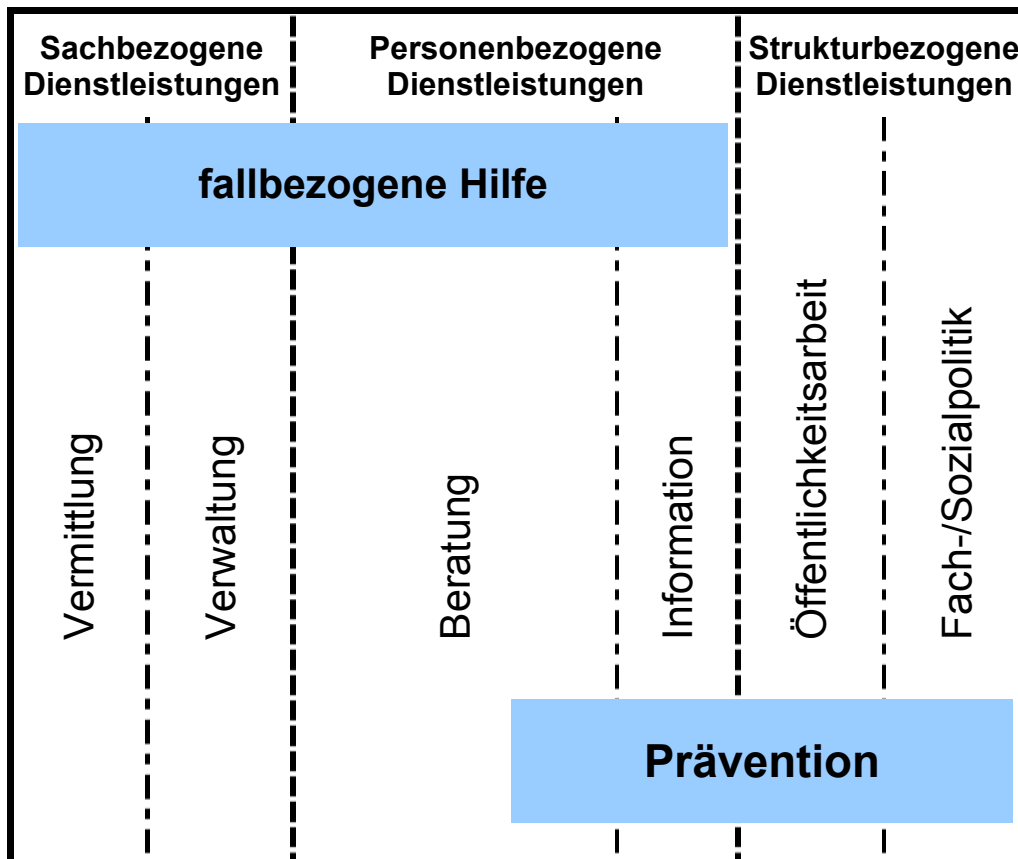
Sachbezogene Dienstleistungen

Personenbezogene Dienstleistungen

Strukturbezogene Dienstleistungen

fallbezogene Hilfe

Vermittlung

Verwaltung

Beratung

Information

Öffentlichkeitsarbeit

Fach-/Sozialpolitik

Prävention